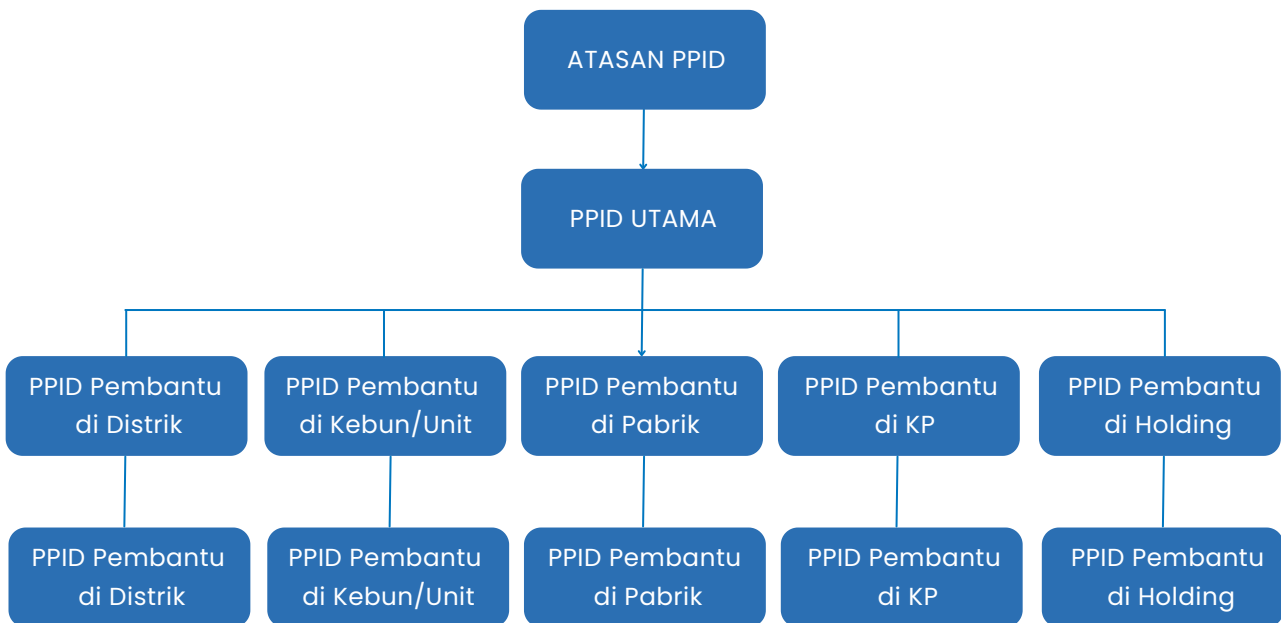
ATASAN PPID

PPID UTAMA

PPID Pembantu di Distrik

PPID Pembantu di Kebun/Unit

PPID Pembantu di Pabrik

PPID Pembantu di KP

PPID Pembantu di Holding

PPID Pembantu di Distrik

PPID Pembantu di Kebun/Unit

PPID Pembantu di Pabrik

PPID Pembantu di KP

PPID Pembantu di Holding